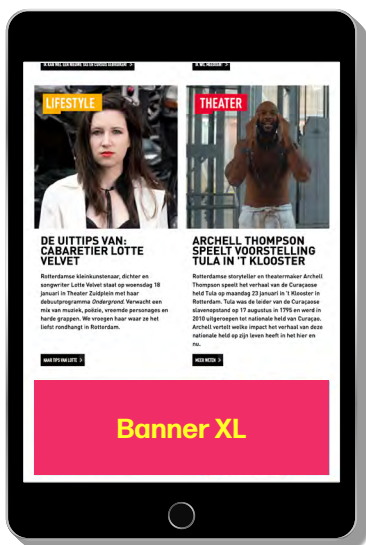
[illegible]

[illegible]

LIFESTYLE

DE UITTIPS VAN: CABARETIER LOTTE VELVET

Rotterdamse kleinkunstenaar, dichter en songwriter Lotte Velvet staat op woensdag 18 januari in Theater Zuidplein met haar debuutprogramma *Ondergrond*. Verwacht een mix van muziek, poëzie, vreemde personages en harde grappen. We vroegen haar waar ze het liefst rondhangt in Rotterdam.

NAAR TIPS VAN LOTTE

THEATER

ARCHELL THOMPSON SPEELT VOORSTELLING TULA IN 'T KLOOSTER

Rotterdamse storyteller en theatermaker Archell Thompson speelt het verhaal van de Curaçaose held Tula op maandag 23 januari in 't Klooster in Rotterdam. Tula was de leider van de Curaçaose slavenopstand op 17 augustus in 1795 en werd in 2010 uitgeroepen tot nationale held van Curaçao. Archell vertelt welke impact het verhaal van deze nationale held op zijn leven heeft in het hier en nu.

MEER WETEN

Banner XL